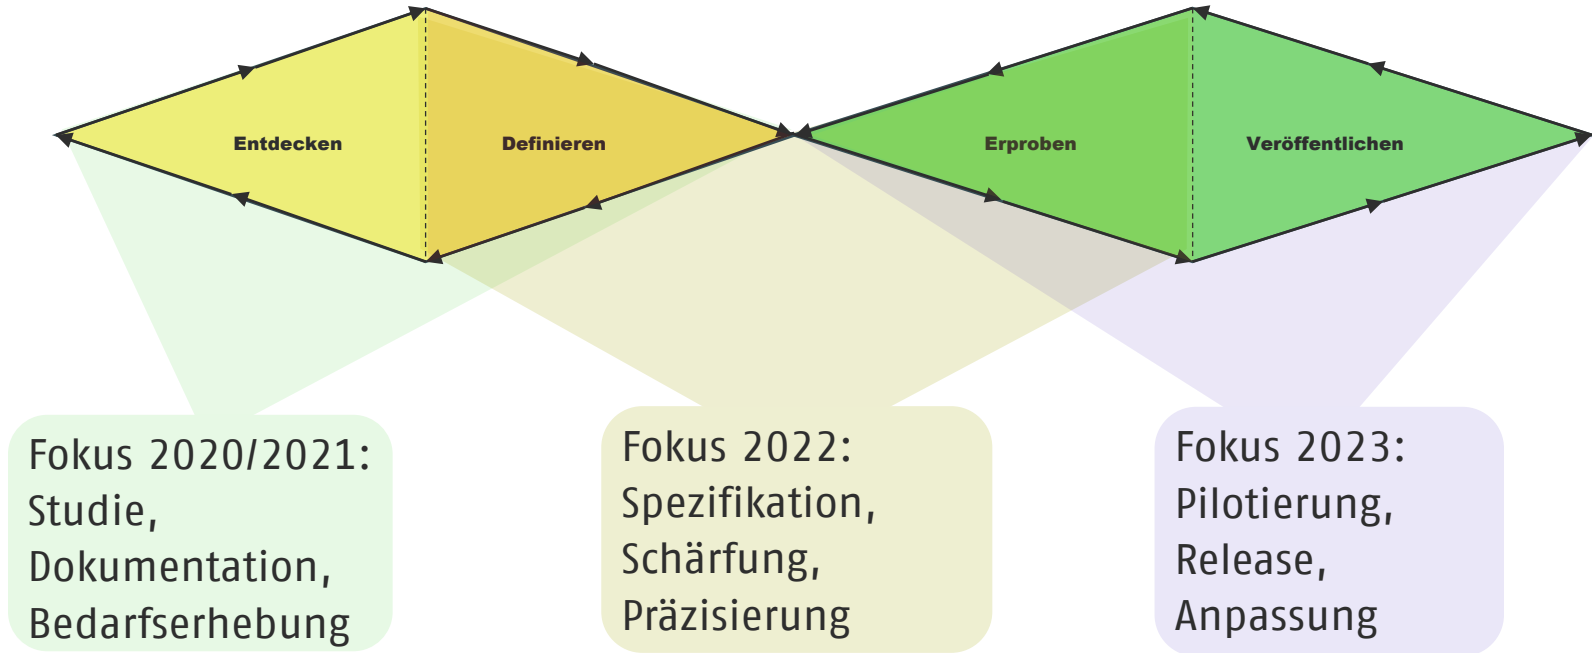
Entdecken

Definieren

Erproben

Veröffentlichen

Fokus 2020/2021:
Studie,
Dokumentation,
Bedarfserhebung

Fokus 2022:
Spezifikation,
Schärfung,
Präzisierung

Fokus 2023:
Pilotierung,
Release,
Anpassung